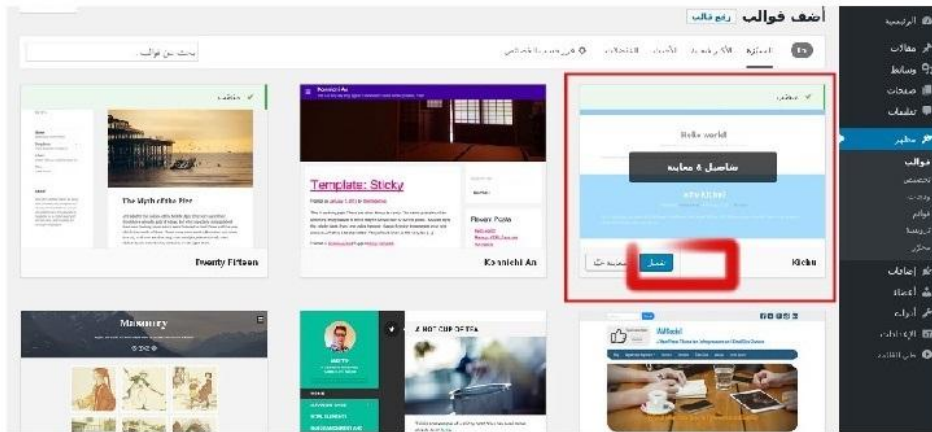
الرئيسية
مقالات
وسائط
صفحات
تعليقات
مظهر
قوالب
تخصيص
ودجات
قوائم
ترويسة
محرر
إضافات
أعضاء
أدوات
الإعدادات
طي القائمة

أضف قوالب
رفع قالب

المميزة
الأكثر شعبية
الأحدث
المفضلات
فرز حسب الخصائص
بحث عن قوالب...

مُثَبَّت
Hello world!
تفاصيل & معاينة
تفعيل
معاينة حية
Kichu

Konnichi An
Template: Sticky
Recent Posts
Konnichi An

مُثَبَّت
The Myth of the Pier
Twenty Fifteen

Masonry
A HOT CUP OF TEA
AllSaid